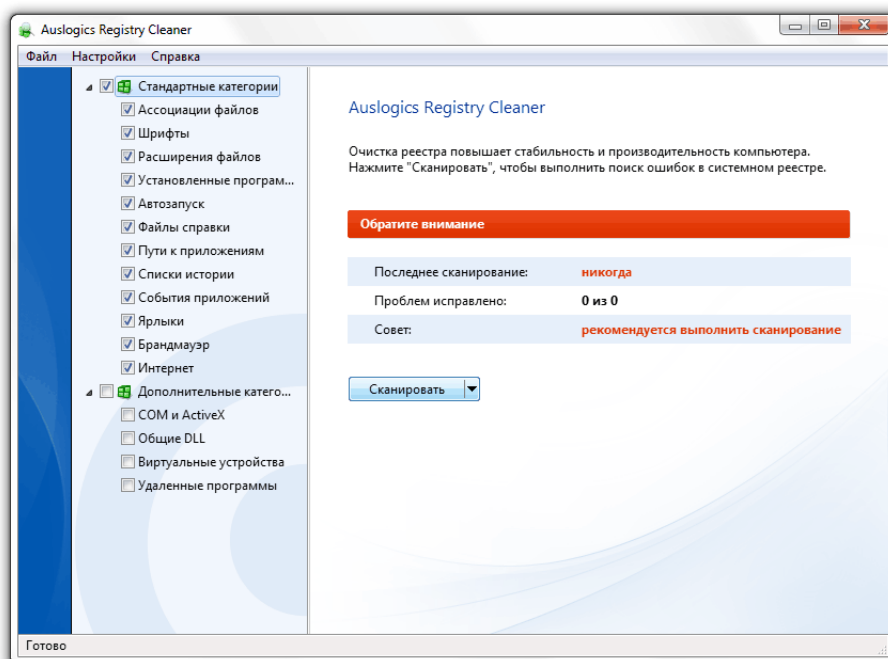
Auslogics Registry Cleaner

Файл Настройки Справка

Стандартные категории
Ассоциации файлов
Шрифты
Расширения файлов
Установленные програм...
Автозапуск
Файлы справки
Пути к приложениям
Списки истории
События приложений
Ярлыки
Брандмауэр
Интернет
Дополнительные катего...
COM и ActiveX
Общие DLL
Виртуальные устройства
Удаленные программы

Auslogics Registry Cleaner

Очистка реестра повышает стабильность и производительность компьютера. Нажмите "Сканировать", чтобы выполнить поиск ошибок в системном реестре.

Обратите внимание

| | |
|---|---|
| Последнее сканирование: | никогда |
| Проблем исправлено: | 0 из 0 |
| Совет: | рекомендуется выполнить сканирование |

Сканировать

Готово